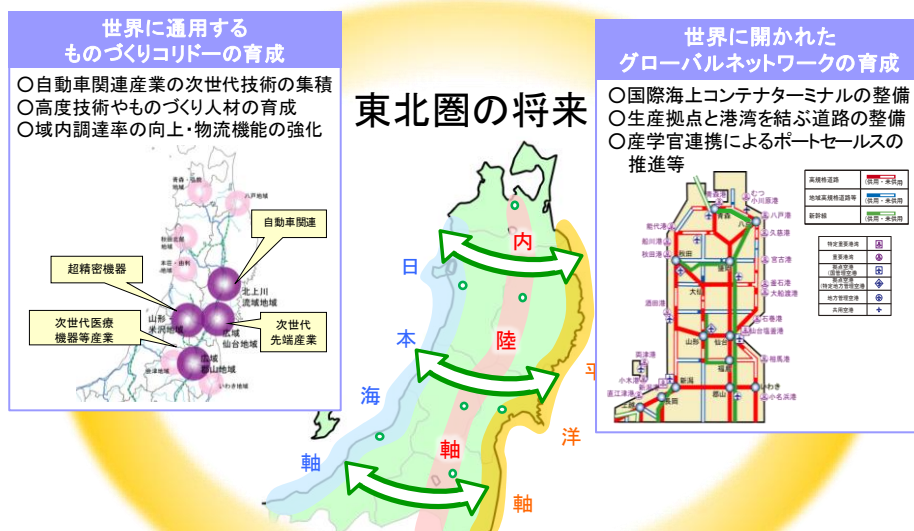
世界に通用する
ものづくりコリドーの育成

○自動車関連産業の次世代技術の集積
○高度技術やものづくり人材の育成
○域内調達率の向上・物流機能の強化

青森・弘前
八戸
秋田
自動車関連
北上川流域地域
超精密機器
山形米沢地域
仙台地域
次世代医療機器等産業
次世代先端産業
郡山地域
いわき

東北圏の将来

日
本
海
軸

内
陸
軸

平
洋
軸

世界に開かれた
グローバルネットワークの育成

○国際海上コンテナターミナルの整備
○生産拠点と港湾を結ぶ道路の整備
○産学官連携によるポートセールスの推進等

高規格幹線道路
地域高規格幹線道路等
新幹線
(供用・未供用)
(供用・未供用)
(供用・未供用)

むつ
小川原港
八戸港
能代港
久慈港
船川港
秋田港
宮古港
釜石港
大船渡港
酒田港
石巻港
仙台塩釜港
相馬港
小名浜港
新潟港
直江津港
特定重要港湾
重要港湾
拠点空港
地方管理空港
共用空港
盛岡
秋田
大館
山形
仙台
福島
新潟
郡山
いわき
長岡